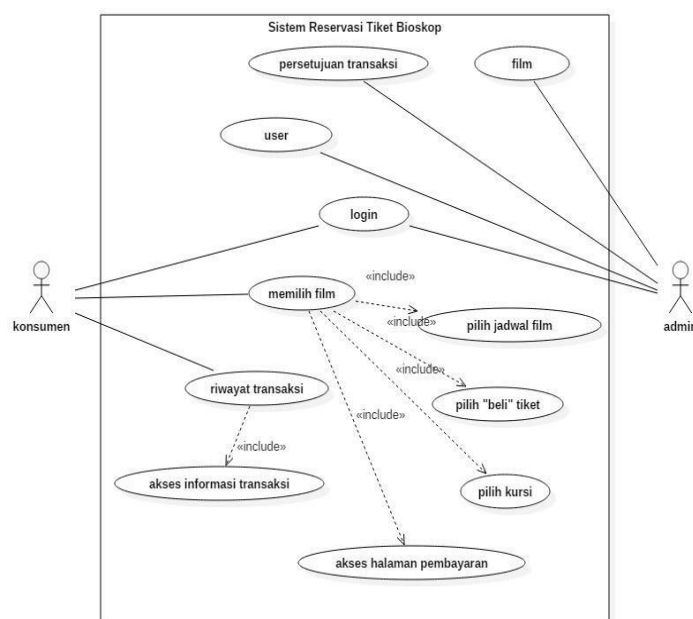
Sistem Reservasi Tiket Bioskop

persetujuan transaksi

film

user

login

konsumen

memilih film

«include»

«include»

pilih jadwal film

admin

«include»

pilih "beli" tiket

riwayat transaksi

«include»

«include»

akses informasi transaksi

pilih kursi

akses halaman pembayaran